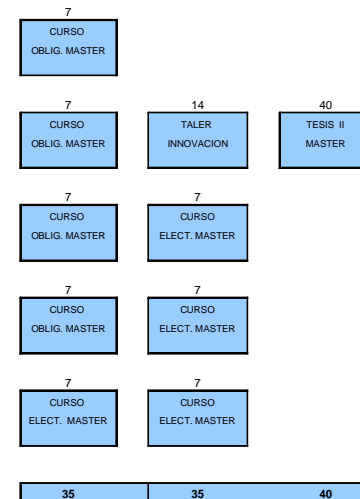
7
CURSO
OBLIG. MASTER

7
CURSO
OBLIG. MASTER

14
TALER
INNOVACION

40
TESIS II
MASTER

7
CURSO
OBLIG. MASTER

7
CURSO
ELECT. MASTER

7
CURSO
OBLIG. MASTER

7
CURSO
ELECT. MASTER

7
CURSO
ELECT. MASTER

7
CURSO
ELECT. MASTER

| 35 | 35 | 40 |
|---|---|---|